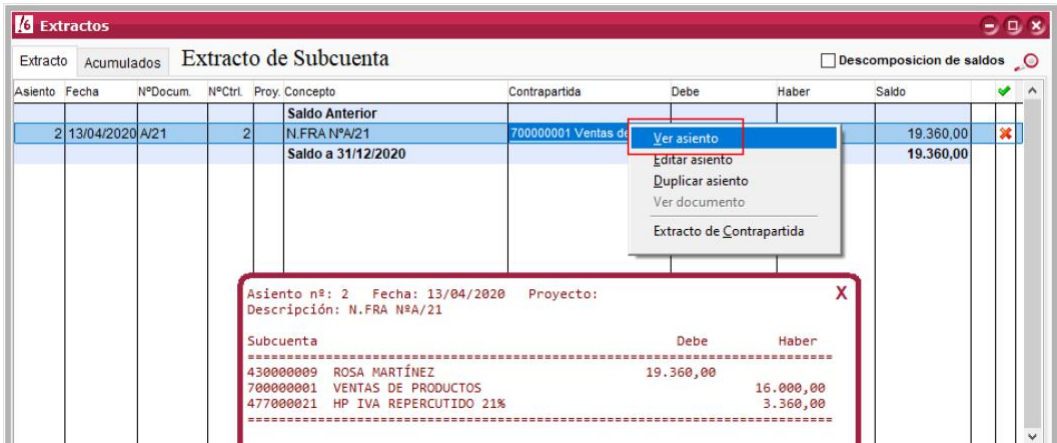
Extractos

Extracto | Acumulados | Extracto de Subcuenta | Descomposicion de saldos

| Asiento | Fecha | NºDocum. | NºCtrl. | Proy. | Concepto | Contrapartida | Debe | Haber | Saldo |
|---|---|---|---|---|---|---|---|---|---|
| | | | | | Saldo Anterior | | | | |
| 2 | 13/04/2020 | A/21 | 2 | | N.FRA NºA/21 | 700000001 Ventas de | | | 19.360,00 |
| | | | | | Saldo a 31/12/2020 | | | | 19.360,00 |

Ver asiento
Editar asiento
Duplicar asiento
Ver documento
Extracto de Contrapartida

Asiento nº: 2 Fecha: 13/04/2020 Proyecto:
Descripción: N.FRA NºA/21
X

| Subcuenta | | Debe | Haber |
|---|---|---|---|
| 430000009 | ROSA MARTÍNEZ | 19.360,00 | |
| 700000001 | VENTAS DE PRODUCTOS | | 16.000,00 |
| 477000021 | HP IVA REPERCUTIDO 21% | | 3.360,00 |